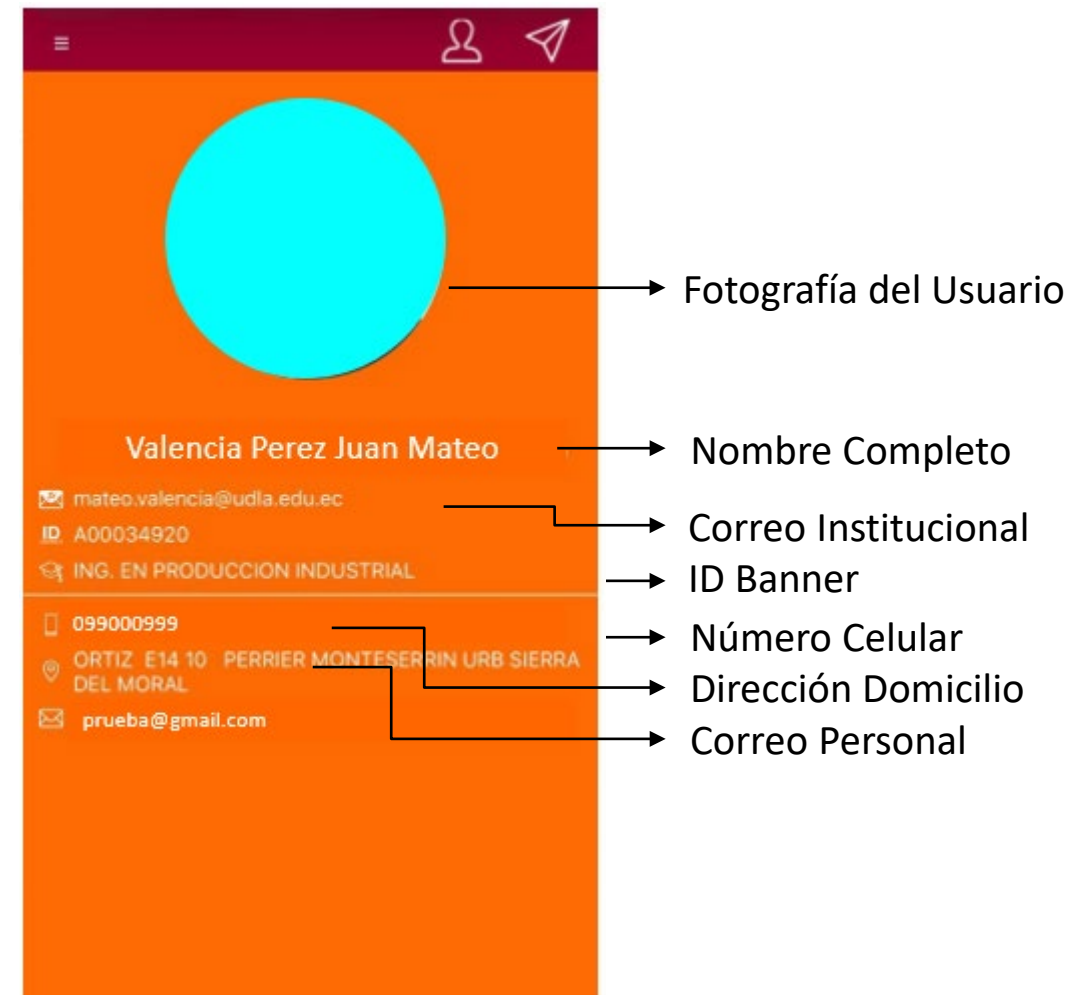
Valencia Perez Juan Mateo

mateo.valencia@udla.edu.ec

ID A00034920

ING. EN PRODUCCION INDUSTRIAL

099000999

ORTIZ E14 10 PERRIER MONTESERRIN URB SIERRA DEL MORAL

prueba@gmail.com

Fotografía del Usuario

Nombre Completo

Correo Institucional

ID Banner

Número Celular

Dirección Domicilio

Correo Personal